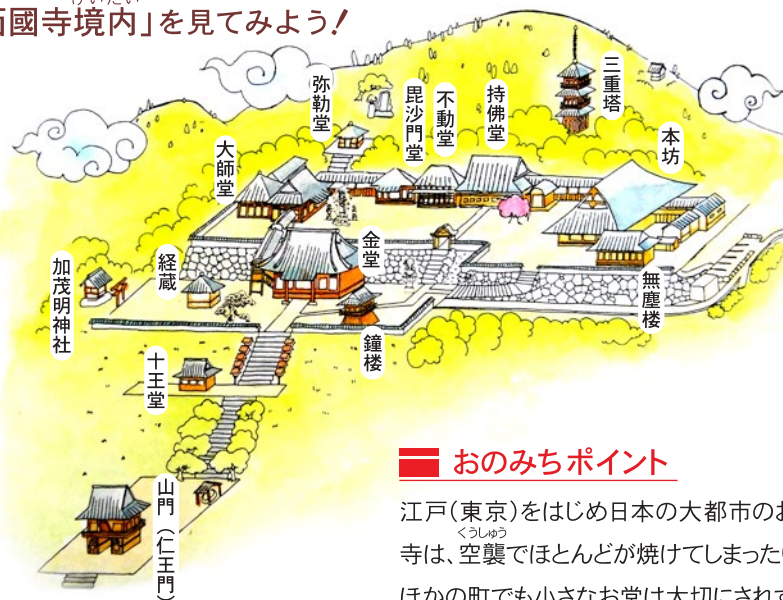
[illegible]國寺境内」を見てみよう!

三重塔
弥勒堂
不動堂
持佛堂
毘沙門堂
本坊
大師堂
金堂
加茂明神社
経蔵
無塵楼
鐘楼
十王堂
山門(仁王門)

おのみちポイント
江戸(東京)をはじめ日本の大都市の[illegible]
寺は、空襲でほとんどが焼けてしまった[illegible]
ほかの町でも小さなお堂は大切にされて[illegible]